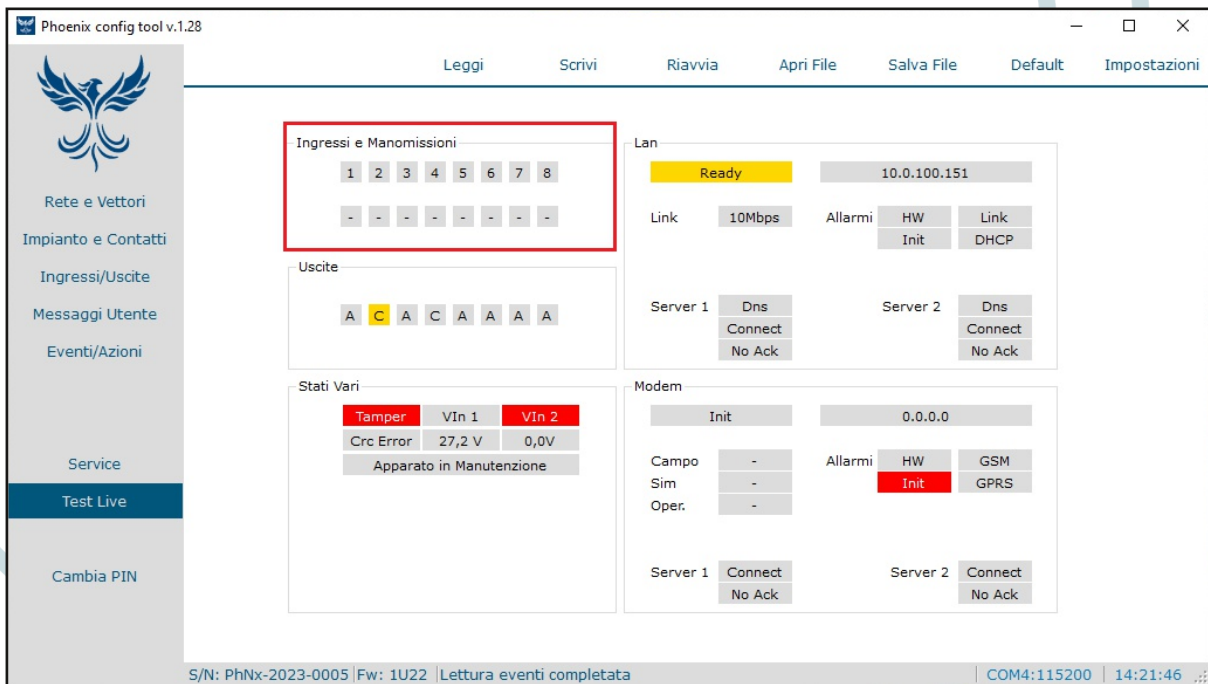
Phoenix config tool v.1.28

Leggi Scrivi Riavvia Apri File Salva File Default Impostazioni

Rete e Vettori
Impianto e Contatti
Ingressi/Uscite
Messaggi Utente
Eventi/Azioni

Service
Test Live

Cambia PIN

Ingressi e Manomissioni
1 2 3 4 5 6 7 8
- - - - - - - -

Uscite
A C A C A A A A

Stati Vari
Tamper VIn 1 VIn 2
Crc Error 27,2 V 0,0V
Apparato in Manutenzione

Lan
Ready 10.0.100.151
Link 10Mbps Allarmi HW Link
Init DHCP
Server 1 Dns Server 2 Dns
Connect Connect
No Ack No Ack

Modem
Init 0.0.0.0
Campo - Allarmi HW GSM
Sim - Init GPRS
Oper. -
Server 1 Connect Server 2 Connect
No Ack No Ack

S/N: PhNx-2023-0005 Fw: 1U22 Lettura eventi completata COM4:115200 14:21:46